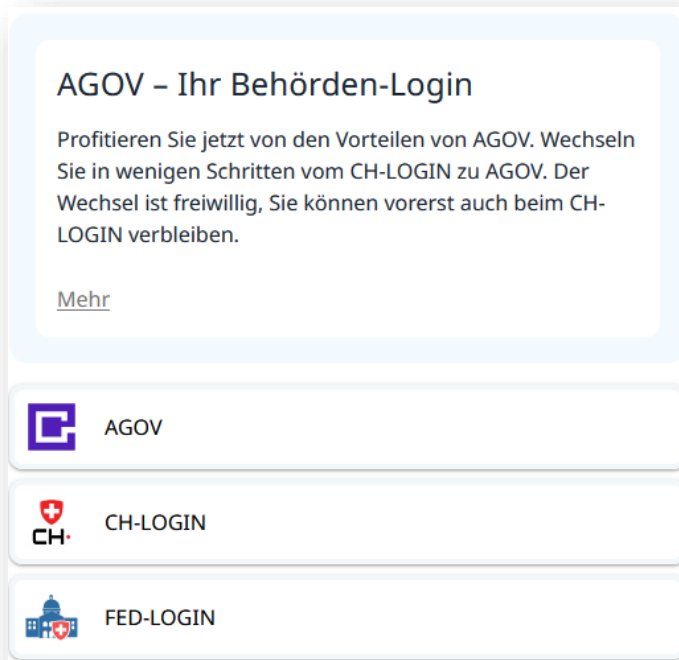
AGOV – Ihr Behörden-Login

Profitieren Sie jetzt von den Vorteilen von AGOV. Wechseln Sie in wenigen Schritten vom CH-LOGIN zu AGOV. Der Wechsel ist freiwillig, Sie können vorerst auch beim CH-LOGIN verbleiben.

Mehr

AGOV

CH·

CH-LOGIN

FED-LOGIN